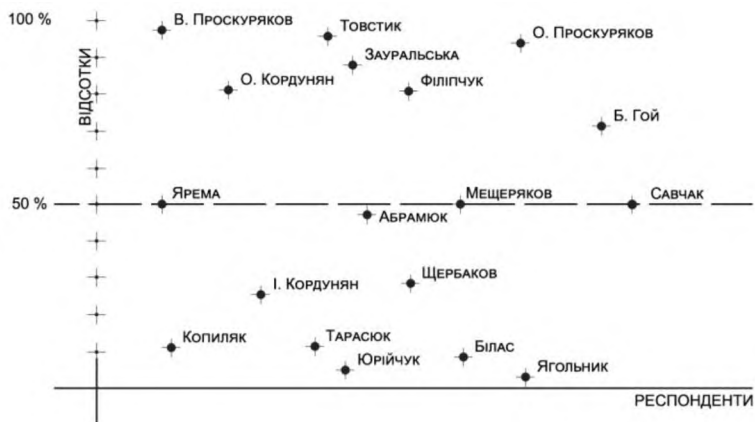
100 %
ВІДСОТКИ
50 %
В. Проскуряков
Товстик
О. Проскуряков
Зауральська
О. Кордунян
Філіпчук
Б. Гой
Ярема
Мещеряков
Савчак
Абрамюк
Щербаков
І. Кордунян
Копиляк
Тарасюк
Білас
Юрійчук
Ягольник
РЕСПОНДЕНТИ